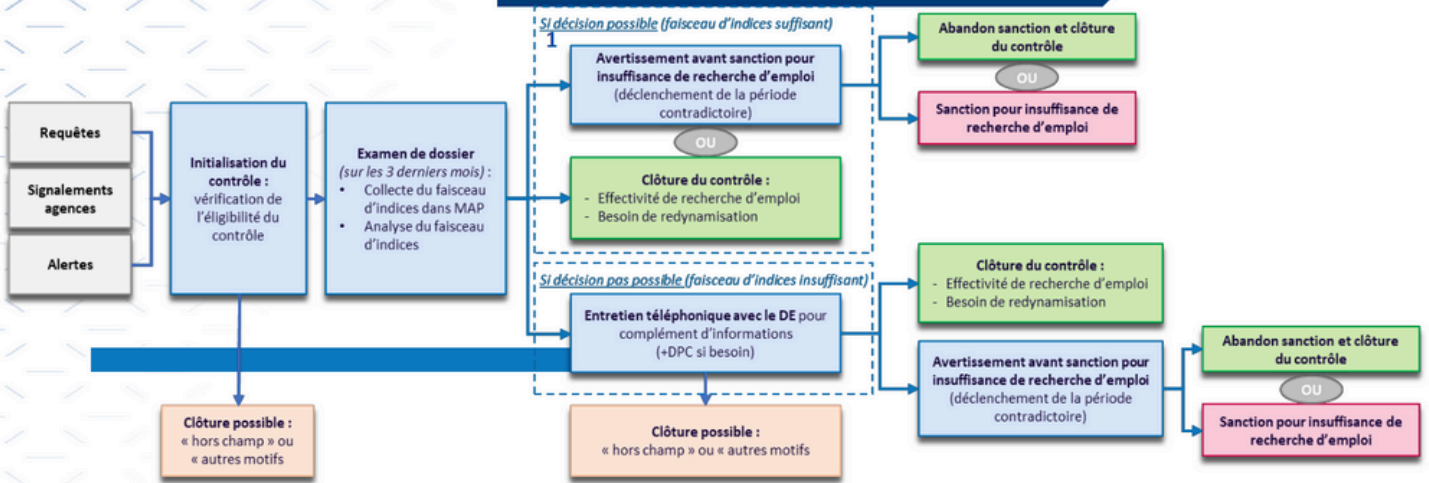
Requêtes

Signalements agences

Alertes

Initialisation du contrôle : vérification de l'éligibilité du contrôle

Examen de dossier (sur les 3 derniers mois) :
- Collecte du faisceau d'indices dans MAP
- Analyse du faisceau d'indices

Si décision possible (faisceau d'indices suffisant)

1

Avertissement avant sanction pour insuffisance de recherche d'emploi (déclenchement de la période contradictoire)

OU

Clôture du contrôle :
- Effectivité de recherche d'emploi
- Besoin de redynamisation

Abandon sanction et clôture du contrôle

OU

Sanction pour insuffisance de recherche d'emploi

Si décision pas possible (faisceau d'indices insuffisant)

Entretien téléphonique avec le DE pour complément d'informations (+DPC si besoin)

Clôture du contrôle :
- Effectivité de recherche d'emploi
- Besoin de redynamisation

Avertissement avant sanction pour insuffisance de recherche d'emploi (déclenchement de la période contradictoire)

Abandon sanction et clôture du contrôle

OU

Sanction pour insuffisance de recherche d'emploi

Clôture possible : « hors champ » ou « autres motifs

Clôture possible : « hors champ » ou « autres motifs